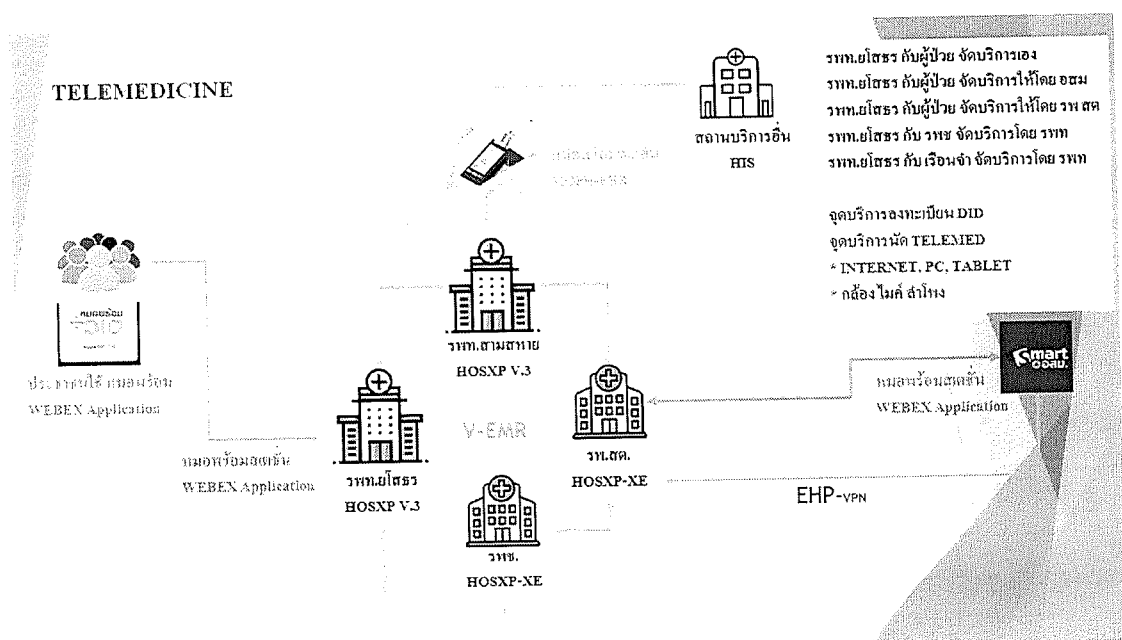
TELEMEDICINE

สถานบริการอื่น
HIS

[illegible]

รพท.ยโสธร กับผู้ป่วย จัดบริการเอง
รพท.ยโสธร กับผู้ป่วย จัดบริการให้โดย อสม
รพท.ยโสธร กับผู้ป่วย จัดบริการให้โดย รพ สต
รพท.ยโสธร กับ รพช จัดบริการโดย รพท
รพท.ยโสธร กับ เรือนจำ จัดบริการโดย รพท

จุดบริการลงทะเบียน DID
จุดบริการนัด TELEMED
* INTERNET, PC, TABLET
* กล้อง ไมค์ ลำโพง

หมอพร้อม
ประชาชนใช้ หมอพร้อม
WEBEX Application

รพท.สามสหาย
HOSXP V.3

หมอพร้อมสเตชั่น
WEBEX Application

รพท.ยโสธร
HOSXP V.3

V-EMR

รพ.สต.
HOSXP-XE

รพช.
HOSXP-XE

Smart อสม.
หมอพร้อมสเตชั่น
WEBEX Application

EHP-VPN